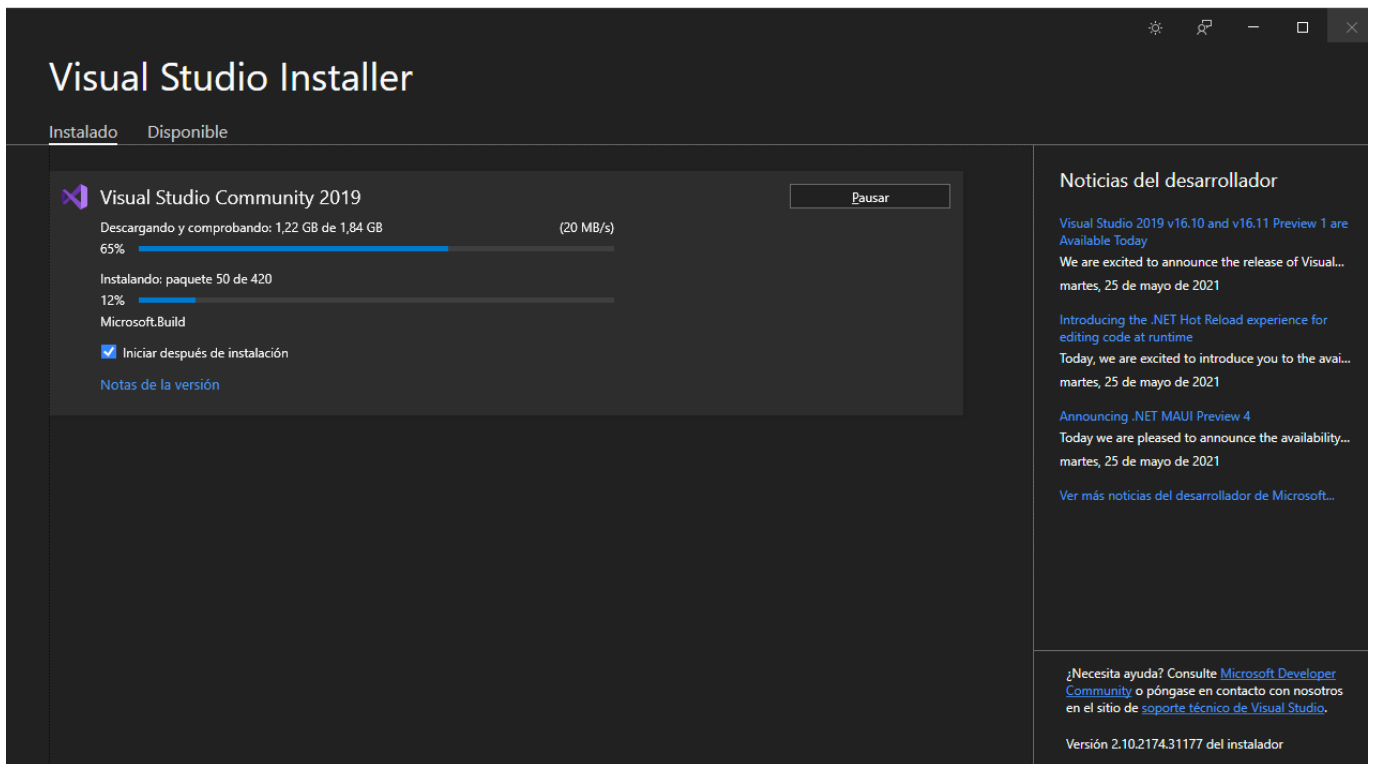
Visual Studio Installer

Instalado Disponible

Visual Studio Community 2019

Pausar

Descargando y comprobando: 1,22 GB de 1,84 GB (20 MB/s)

65%

Instalando: paquete 50 de 420

12%

Microsoft.Build

Iniciar después de instalación

Notas de la versión

Noticias del desarrollador

Visual Studio 2019 v16.10 and v16.11 Preview 1 are Available Today

We are excited to announce the release of Visual...

martes, 25 de mayo de 2021

Introducing the .NET Hot Reload experience for editing code at runtime

Today, we are excited to introduce you to the avai...

martes, 25 de mayo de 2021

Announcing .NET MAUI Preview 4

Today we are pleased to announce the availability...

martes, 25 de mayo de 2021

Ver más noticias del desarrollador de Microsoft...

¿Necesita ayuda? Consulte Microsoft Developer Community o póngase en contacto con nosotros en el sitio de soporte técnico de Visual Studio.

Versión 2.10.2174.31177 del instalador